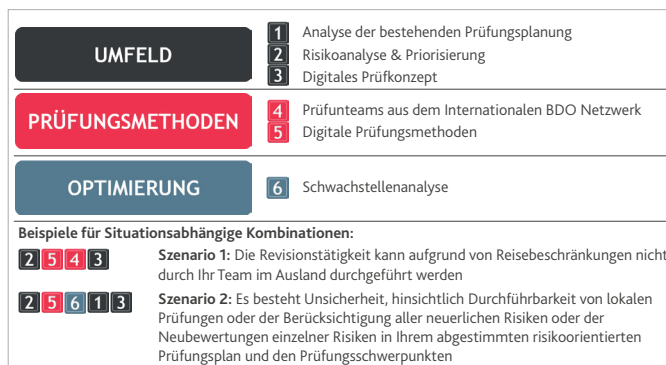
UMFELD

1 Analyse der bestehenden Prüfungsplanung
2 Risikoanalyse & Priorisierung
3 Digitales Prüfkonzept

PRÜFUNGSMETHODEN

4 Prüfunteams aus dem Internationalen BDO Netzwerk
5 Digitale Prüfungsmethoden

OPTIMIERUNG

6 Schwachstellenanalyse

Beispiele für Situationsabhängige Kombinationen:

2 5 4 3 **Szenario 1:** Die Revisionstätigkeit kann aufgrund von Reisebeschränkungen nicht durch Ihr Team im Ausland durchgeführt werden

2 5 6 1 3 **Szenario 2:** Es besteht Unsicherheit, hinsichtlich Durchführbarkeit von lokalen Prüfungen oder der Berücksichtigung aller neuerlichen Risiken oder der Neubewertungen einzelner Risiken in Ihrem abgestimmten risikoorientierten Prüfungsplan und den Prüfungsschwerpunkten